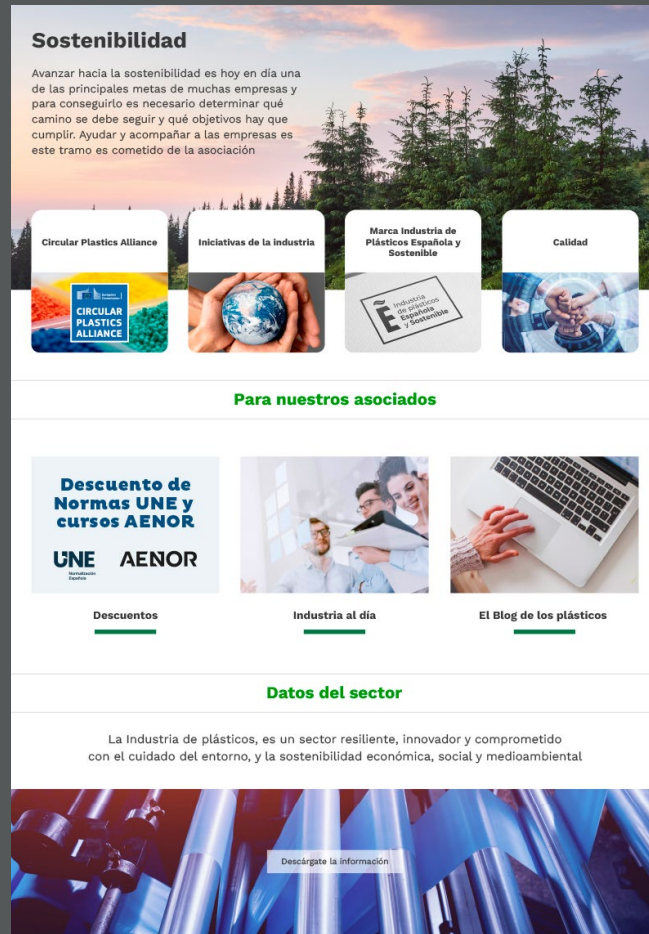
Sostenibilidad

Avanzar hacia la sostenibilidad es hoy en día una de las principales metas de muchas empresas y para conseguirlo es necesario determinar qué camino se debe seguir y qué objetivos hay que cumplir. Ayudar y acompañar a las empresas es este tramo es cometido de la asociación

Circular Plastics Alliance

CIRCULAR PLASTICS ALLIANCE

Iniciativas de la industria

Marca Industria de Plásticos Española y Sostenible

Industria de plásticos Española y Sostenible

Calidad

Para nuestros asociados

Descuento de Normas UNE y cursos AENOR

UNE Normalización Española

AENOR

Descuentos

Industria al día

El Blog de los plásticos

Datos del sector

La Industria de plásticos, es un sector resiliente, innovador y comprometido con el cuidado del entorno, y la sostenibilidad económica, social y medioambiental

Descárgate la información